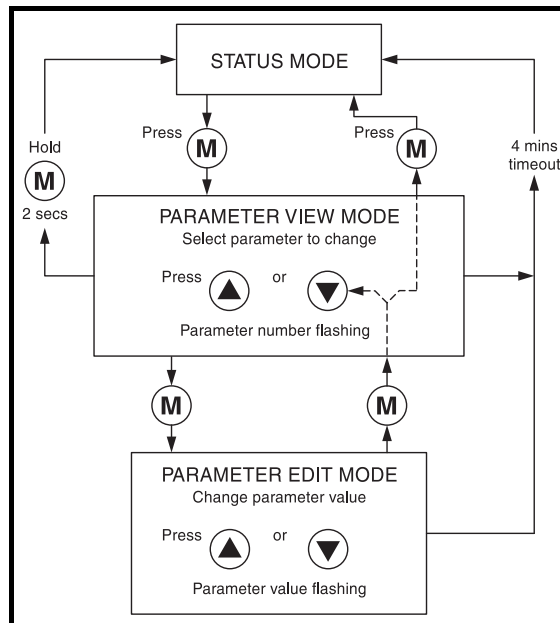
STATUS MODE

Hold
M
2 secs

Press
M

Press
M

4 mins
timeout

PARAMETER VIEW MODE
Select parameter to change

Press ▲ or ▼

Parameter number flashing

M

M

PARAMETER EDIT MODE
Change parameter value

Press ▲ or ▼

Parameter value flashing